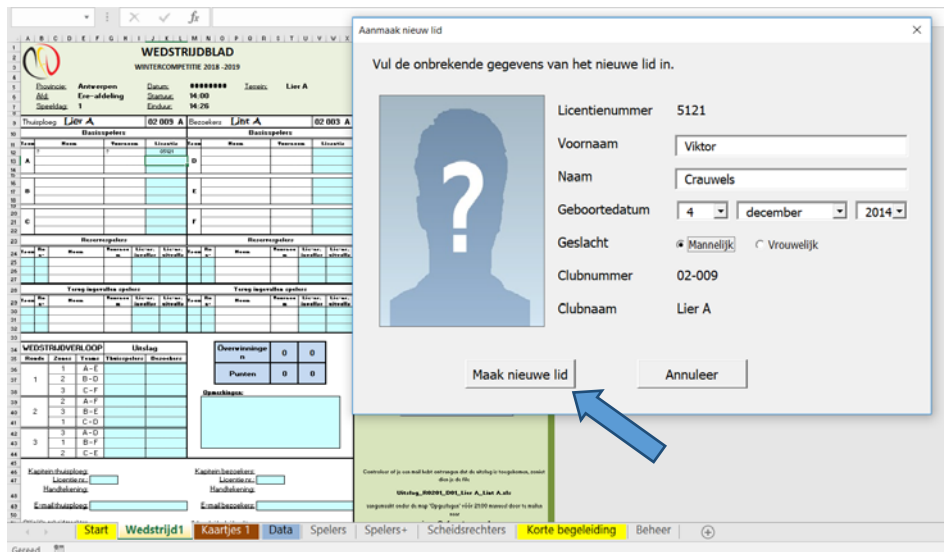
fx

WEDSTRIJDBLAD
WINTERCOMPETITIE 2018 - 2019

Provincie: Antwerpen
Afd: Ere-afdeling
Speeldag: 1
Datum: ########
Startuur: 14:00
Einduur: 14:26
Terrein: Lier A

Thuisploeg: Lier A 02 009 A
Bezoekers: Lier A 02 009 A

Basisspelers
Basisspelers

A
B
C
D
E
F

Reservespelers
Reservespelers

Terug ingevallen spelers
Terug ingevallen spelers

WEDSTRIJDVERLOOP
Uitslag
Ronde Zones Teams Thuisspelers Bezoekers
1 1 A-E
1 2 B-D
1 3 C-F
2 2 A-F
2 3 B-E
2 1 C-D
3 3 A-D
3 1 B-F
3 2 C-E

Overwinningen 0 0
Punten 0 0

Opmerkingen:

Kapitein thuisploeg:
Licentie nr.:
Handtekening:
E-mail thuisploeg:
Kapitein bezoekers:
Licentie nr.:
Handtekening:
E-mail bezoekers:

Controleer of je uw mail hebt ontvangen dat de uitslag is toegekomen, zoniet doe je de file
Uitslag_R0201_D01_Lier A_Lier A.xls

Aanmaak nieuw lid
×
Vul de onbrekende gegevens van het nieuwe lid in.

Licentienummer 5121
Voornaam Viktor
Naam Crauwels
Geboortedatum 4 december 2014
Geslacht Mannelijk Vrouwelijk
Clubnummer 02-009
Clubnaam Lier A

Maak nieuwe lid
Annuleer

Start Wedstrijd1 Kaartjes 1 Data Spelers Spelers+ Scheidsrechters Korte begeleiding Beheer
Gereed